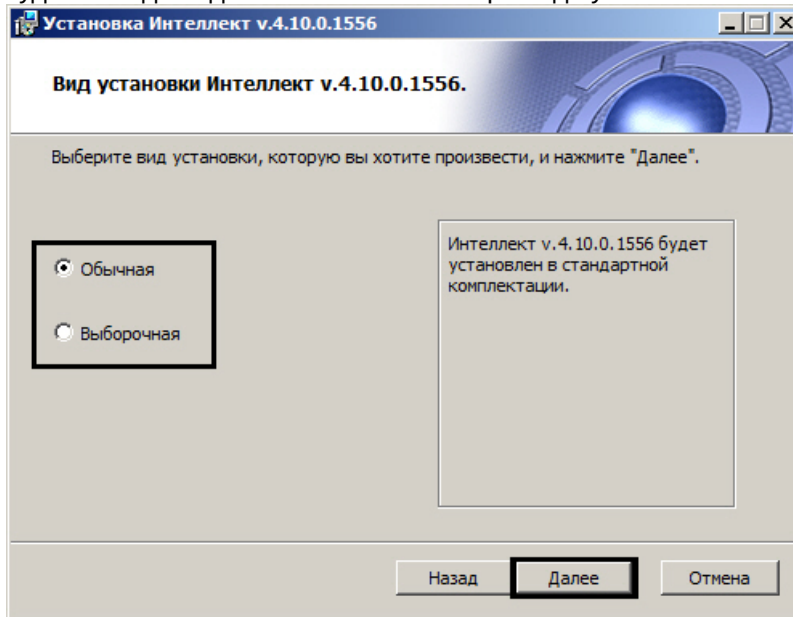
Установка Интеллект v.4.10.0.1556

Вид установки Интеллект v.4.10.0.1556.

Выберите вид установки, которую вы хотите произвести, и нажмите "Далее".

Обычная

Выборочная

Интеллект v.4.10.0.1556 будет установлен в стандартной комплектации.

Назад

Далее

Отмена